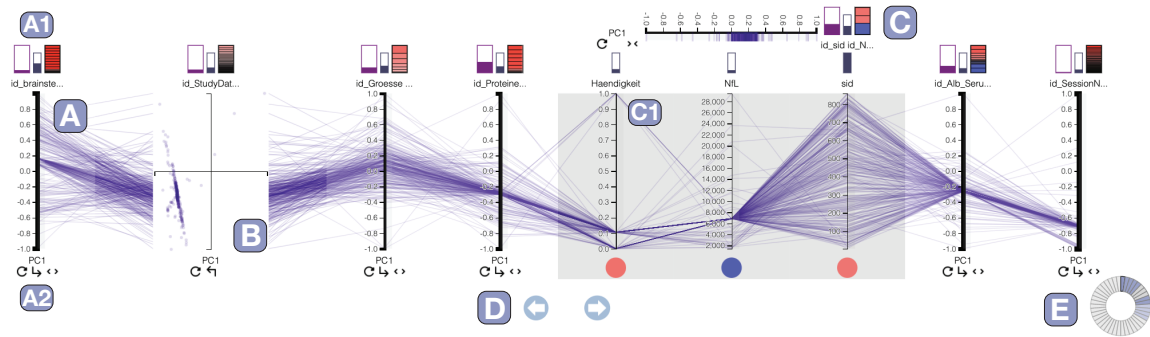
A1

id_brainste...

A

1.0
0.8
0.6
0.4
0.2
0.0
-0.2
-0.4
-0.6
-0.8
-1.0
PC1

A2

id_StudyDat...

B

PC1

id_Groesse ...

1.0
0.8
0.6
0.4
0.2
0.0
-0.2
-0.4
-0.6
-0.8
-1.0
PC1

id_Proteine...

1.0
0.8
0.6
0.4
0.2
0.0
-0.2
-0.4
-0.6
-0.8
-1.0
PC1

D

PC1

-1.0 -0.8 -0.6 -0.4 -0.2 0.0 0.2 0.4 0.6 0.8 1.0

Haendigkeit

C1

1.0
0.9
0.8
0.7
0.6
0.5
0.4
0.3
0.2
0.1
0.0

NIL

28,000
26,000
24,000
22,000
20,000
18,000
16,000
14,000
12,000
10,000
8,000
6,000
4,000
2,000

C

id_sid id_N...

sid

800
700
600
500
400
300
200
100

id_Alb_Seru...

1.0
0.8
0.6
0.4
0.2
0.0
-0.2
-0.4
-0.6
-0.8
-1.0
PC1

id_SessionN...

1.0
0.8
0.6
0.4
0.2
0.0
-0.2
-0.4
-0.6
-0.8
-1.0
PC1

E